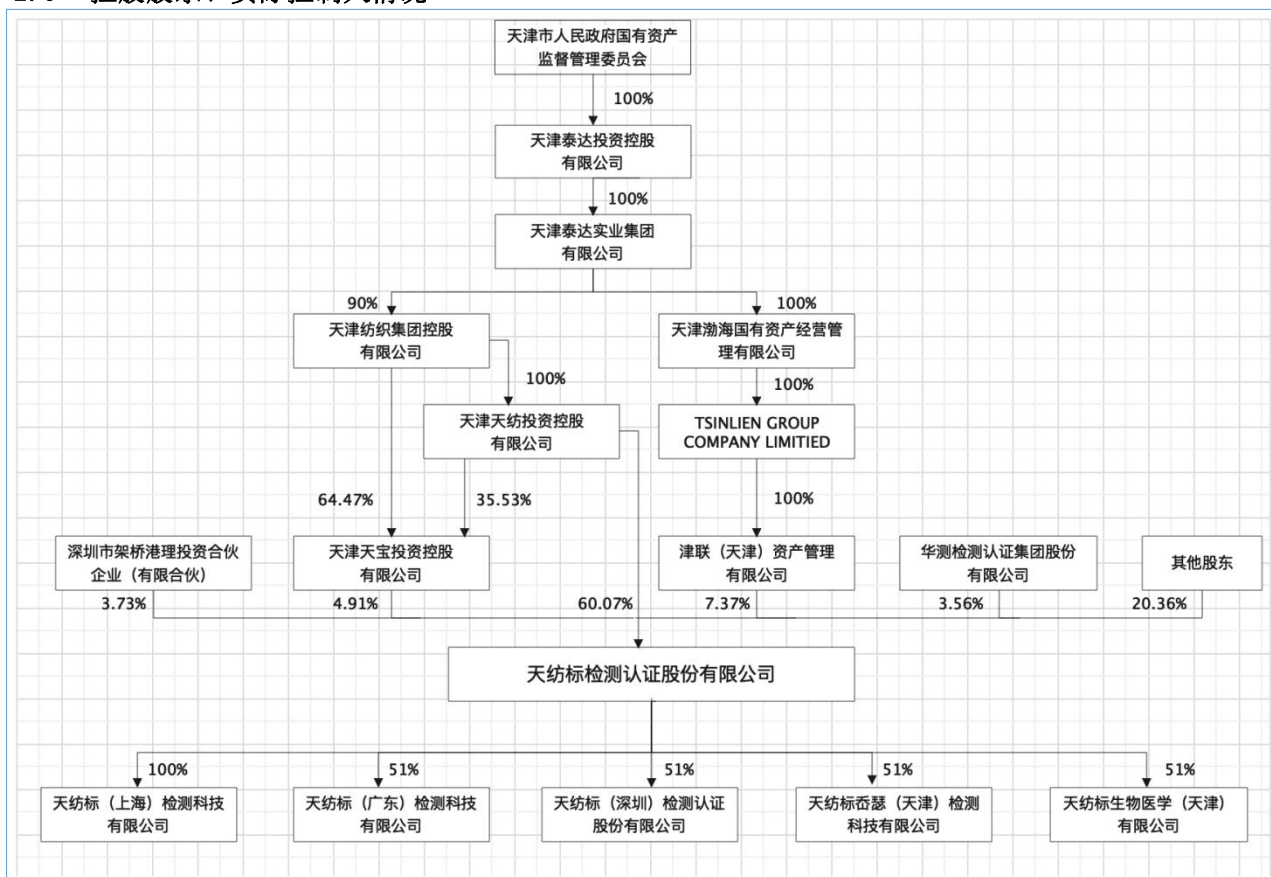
天津市人民政府国有资产监督管理委员会

100%

天津泰达投资控股有限公司

100%

天津泰达实业集团有限公司

90%

100%

天津纺织集团控股有限公司

天津渤海国有资产经营管理有限公司

100%

100%

天津天纺投资控股有限公司

TSINLIEN GROUP COMPANY LIMITIED

64.47%

35.53%

100%

深圳市架桥港理投资合伙企业（有限合伙）

天津天宝投资控股有限公司

津联（天津）资产管理有限公司

华测检测认证集团股份有限公司

其他股东

3.73%

4.91%

60.07%

7.37%

3.56%

20.36%

天纺标检测认证股份有限公司

100%

51%

51%

51%

51%

天纺标（上海）检测科技有限公司

天纺标（广东）检测科技有限公司

天纺标（深圳）检测认证股份有限公司

天纺标否瑟（天津）检测科技有限公司

天纺标生物医学（天津）有限公司